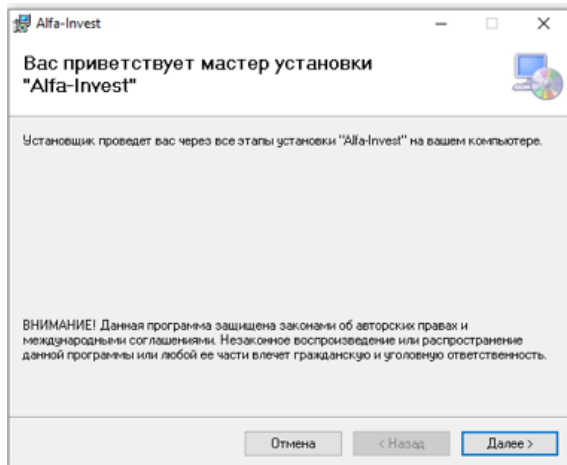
Alfa-Invest

Вас приветствует мастер установки "Alfa-Invest"

Установщик проведет вас через все этапы установки "Alfa-Invest" на вашем компьютере.

ВНИМАНИЕ! Данная программа защищена законами об авторских правах и международными соглашениями. Незаконное воспроизведение или распространение данной программы или любой ее части влечет гражданскую и уголовную ответственность.

Отмена
< Назад
Далее >